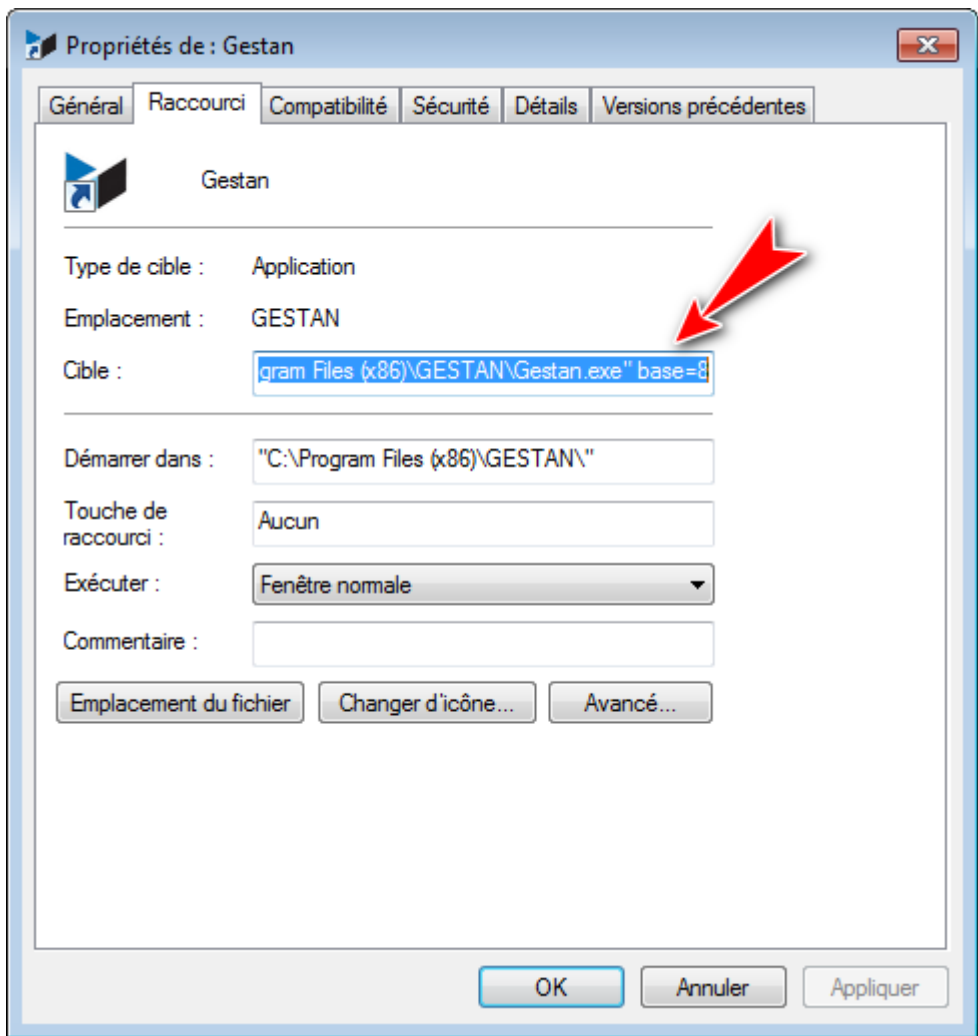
Propriétés de : Gestan

Général | Raccourci | Compatibilité | Sécurité | Détails | Versions précédentes

Gestan

Type de cible : Application

Emplacement : GESTAN

Cible : gram Files (x86)\GESTAN\Gestan.exe" base=8

Démarrer dans : "C:\Program Files (x86)\GESTAN\"

Touche de raccourci : Aucun

Exécuter : Fenêtre normale

Commentaire :

Emplacement du fichier | Changer d'icône... | Avancé...

OK | Annuler | Appliquer